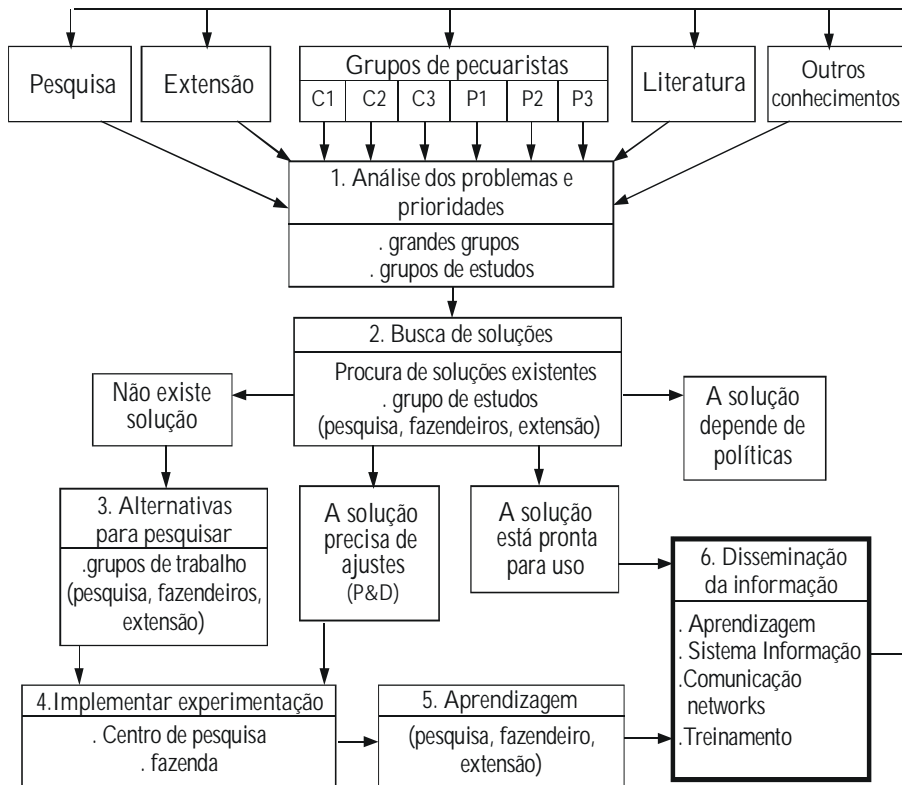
Pesquisa

Extensão

Grupos de pecuaristas

C1 C2 C3 P1 P2 P3

Literatura

Outros conhecimentos

1. Análise dos problemas e prioridades

. grandes grupos
. grupos de estudos

2. Busca de soluções

Procura de soluções existentes
. grupo de estudos
(pesquisa, fazendeiros, extensão)

Não existe solução

A solução depende de políticas

3. Alternativas para pesquisar

.grupos de trabalho (pesquisa, fazendeiros, extensão)

A solução precisa de ajustes (P&D)

A solução está pronta para uso

6. Disseminação da informação

. Aprendizagem
. Sistema Informação
.Comunicação networks
.Treinamento

4.Implementar experimentação

. Centro de pesquisa
. fazenda

5. Aprendizagem

(pesquisa, fazendeiro, extensão)